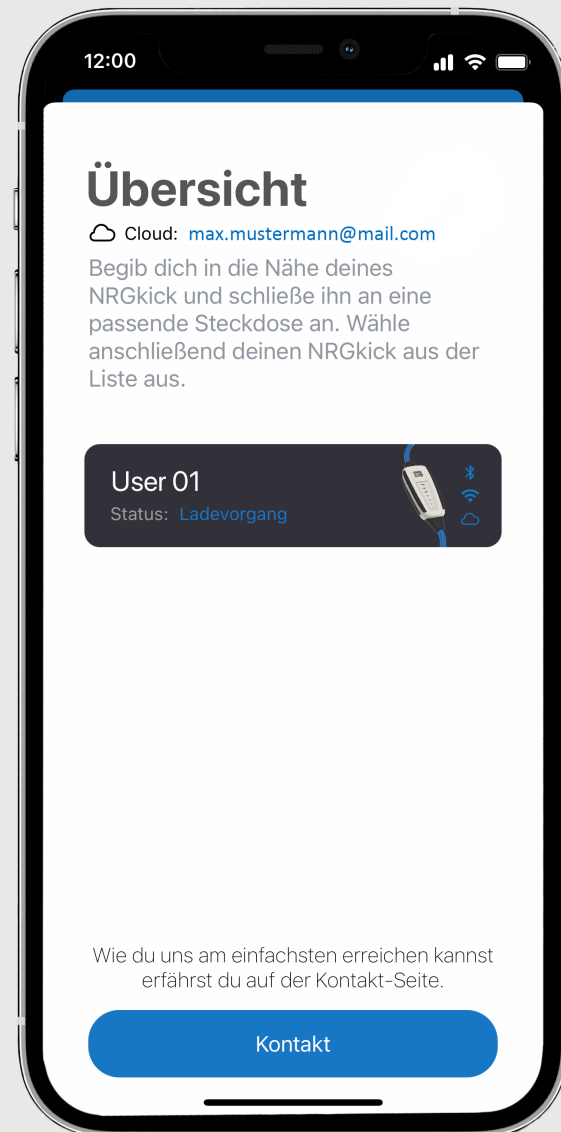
12:00

Übersicht

Cloud: max.mustermann@mail.com

Begib dich in die Nähe deines NRGkick und schließe ihn an eine passende Steckdose an. Wähle anschließend deinen NRGkick aus der Liste aus.

User 01
Status: Ladevorgang

Wie du uns am einfachsten erreichen kannst erfährst du auf der Kontakt-Seite.

Kontakt